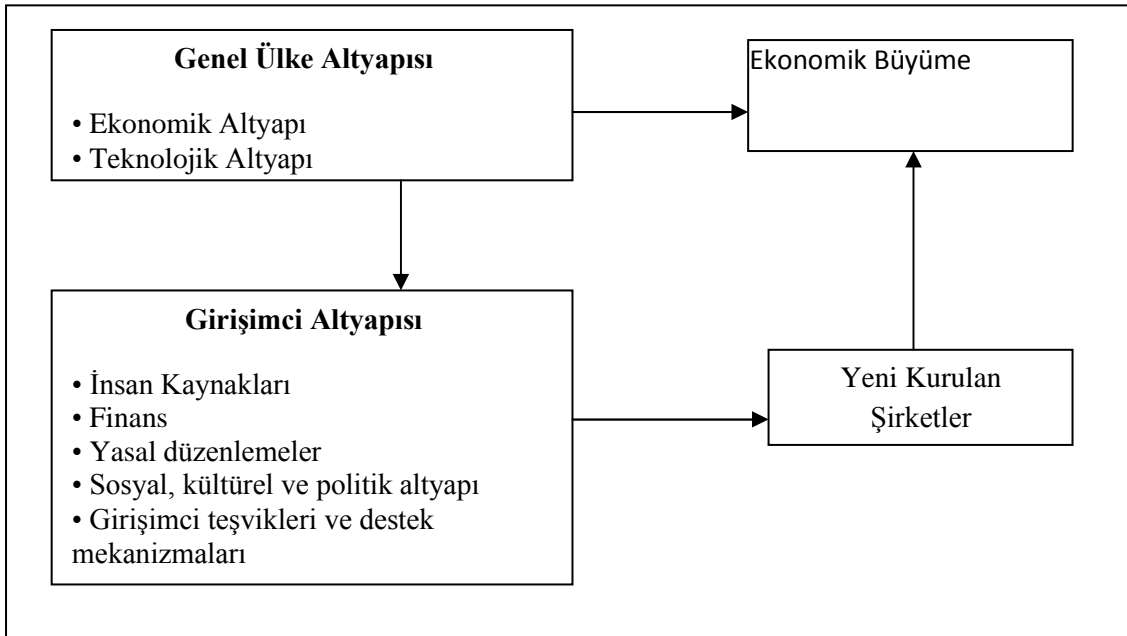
Genel Ülke Altyapısı

• Ekonomik Altyapı
• Teknolojik Altyapı

Ekonomik Büyüme

Girişimci Altyapısı

• İnsan Kaynakları
• Finans
• Yasal düzenlemeler
• Sosyal, kültürel ve politik altyapı
• Girişimci teşvikleri ve destek mekanizmaları

Yeni Kurulan Şirketler